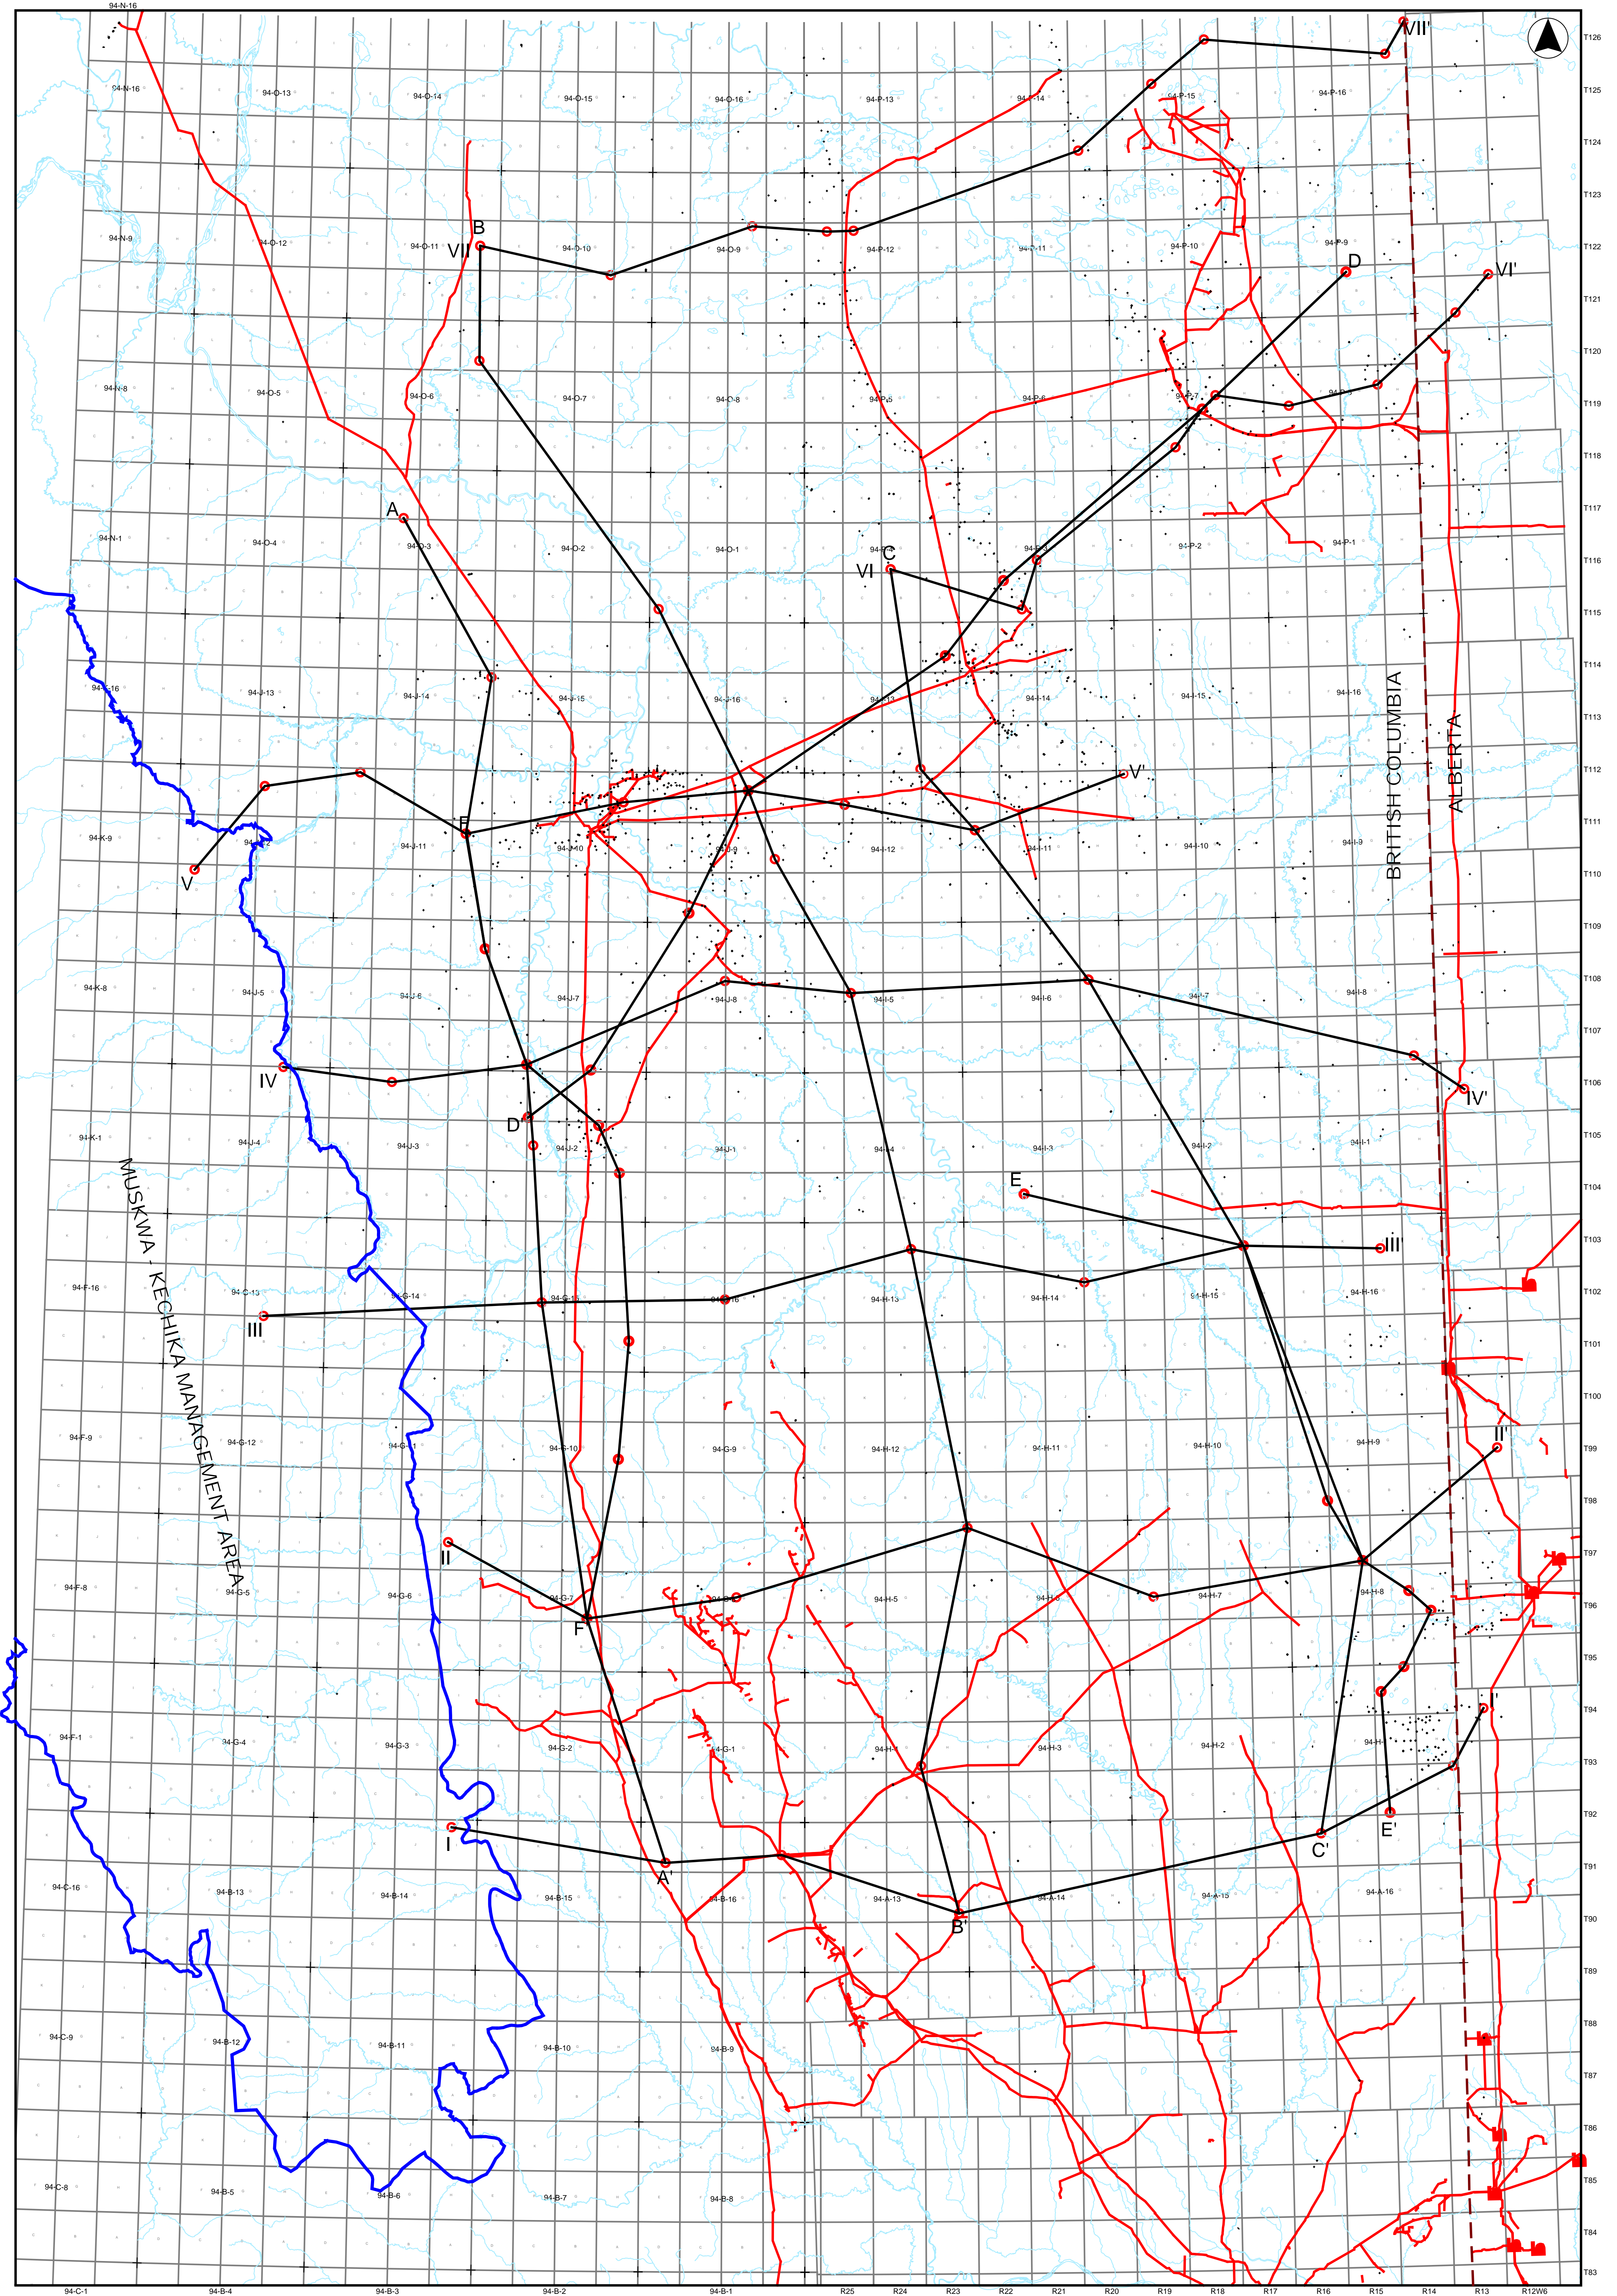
94-N-16
94-N-16
94-O-13
94-O-14
94-O-15
94-O-16
94-P-13
94-P-14
94-P-15
94-P-16
VII'
T126
T125
T124
T123
94-N-9
94-O-12
94-O-11
VII
B
94-O-10
94-O-9
94-P-12
94-P-11
94-P-10
94-P-9
T122
D
VI'
T121
T120
94-N-8
94-O-5
94-O-6
94-O-7
94-O-8
94-P-5
94-P-6
94-P-7
94-P-8
T119
T118
A
T117
94-N-1
94-O-4
94-O-3
94-O-2
94-O-1
C
94-P-3
94-P-2
94-P-1
T116
VI
T115
94-J-16
94-J-13
94-J-14
94-J-15
94-J-16
94-I-13
94-I-14
94-I-15
94-I-16
T114
T113
BRITISH COLUMBIA
ALBERTA
V'
T112
94-K-9
94-J-12
F
94-J-11
94-J-10
94-J-9
94-I-12
94-I-11
94-I-10
94-I-9
T111
V
T110
T109
94-K-8
94-J-5
94-J-6
94-J-7
94-J-8
94-I-5
94-I-6
94-I-7
94-I-8
T108
T107
IV
IV'
T106
D
94-K-1
94-J-4
94-J-3
94-J-2
94-J-1
94-I-4
94-I-3
94-I-2
94-I-1
T105
MUSKWA - KECHIKA MANAGEMENT AREA
E
T104
III'
T103
94-F-16
94-G-13
94-G-14
94-G-15
94-G-16
94-H-13
94-H-14
94-H-15
94-H-16
T102
III
T101
T100
II'
94-F-9
94-G-12
94-G-11
94-G-10
94-G-9
94-H-12
94-H-11
94-H-10
94-H-9
T99
T98
II
T97
94-F-8
94-G-5
94-G-6
94-G-7
94-G-8
94-H-5
94-H-6
94-H-7
94-H-8
T96
F
T95
I'
T94
94-F-1
94-G-4
94-G-3
94-G-2
94-G-1
94-H-4
94-H-3
94-H-2
94-H-1
T93
I
E'
T92
A
C'
T91
94-C-16
94-B-13
94-B-14
94-B-15
94-B-16
94-A-13
94-A-14
94-A-15
94-A-16
B'
T90
T89
94-C-9
94-B-12
94-B-11
94-B-10
94-B-9
T88
T87
T86
94-C-8
94-B-5
94-B-6
94-B-7
94-B-8
T85
T84
T83
94-C-1
94-B-4
94-B-3
94-B-2
94-B-1
R25
R24
R23
R22
R21
R20
R19
R18
R17
R16
R15
R14
R13
R12W6